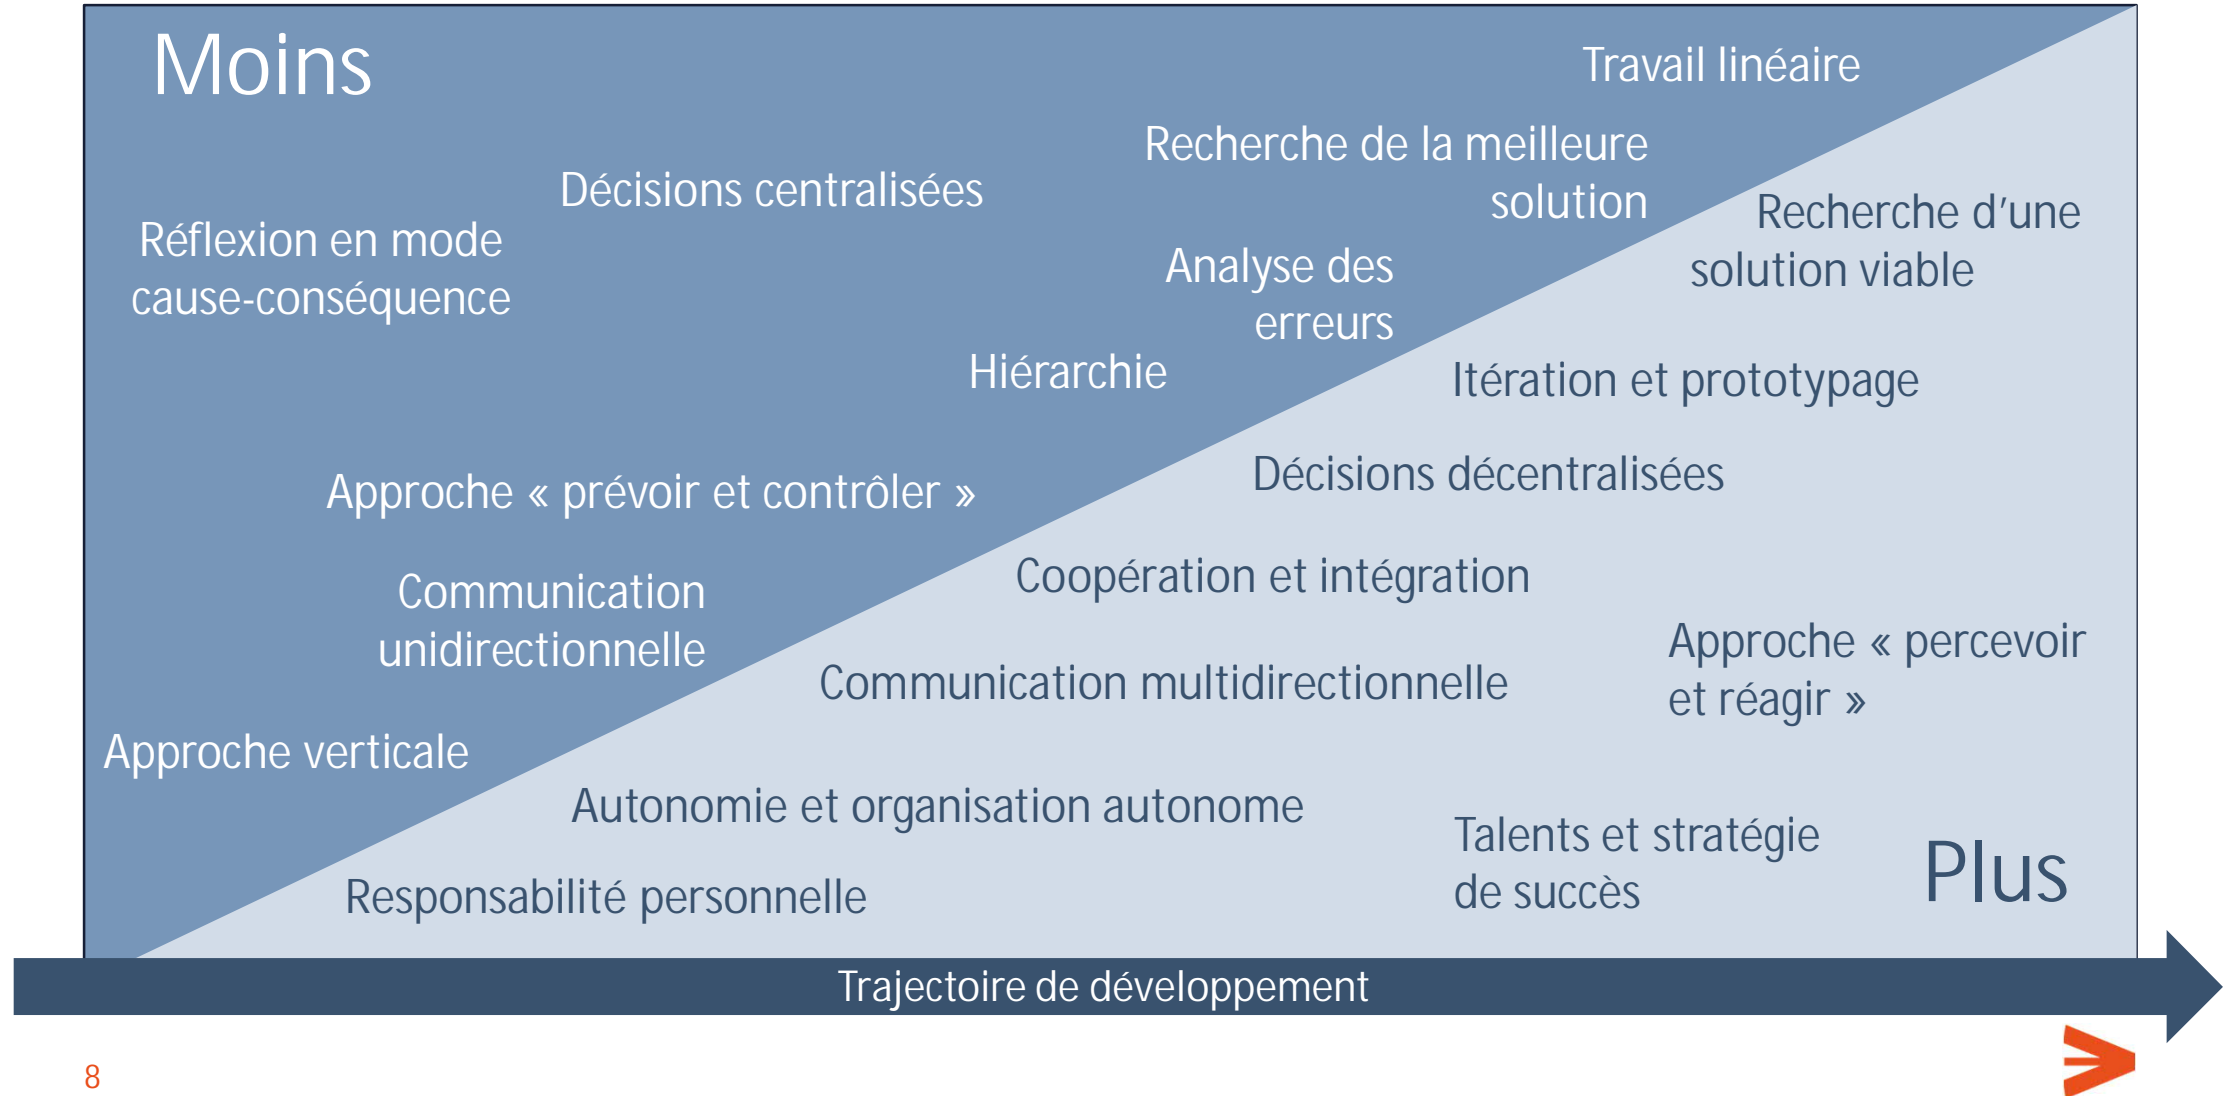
Moins

Travail linéaire

Recherche de la meilleure solution

Décisions centralisées

Réflexion en mode cause-conséquence

Analyse des erreurs

Hiérarchie

Approche « prévoir et contrôler »

Communication unidirectionnelle

Approche verticale

Recherche d'une solution viable

Itération et prototypage

Décisions décentralisées

Coopération et intégration

Approche « percevoir et réagir »

Communication multidirectionnelle

Autonomie et organisation autonome

Talents et stratégie de succès

Responsabilité personnelle

Plus

Trajectoire de développement

8